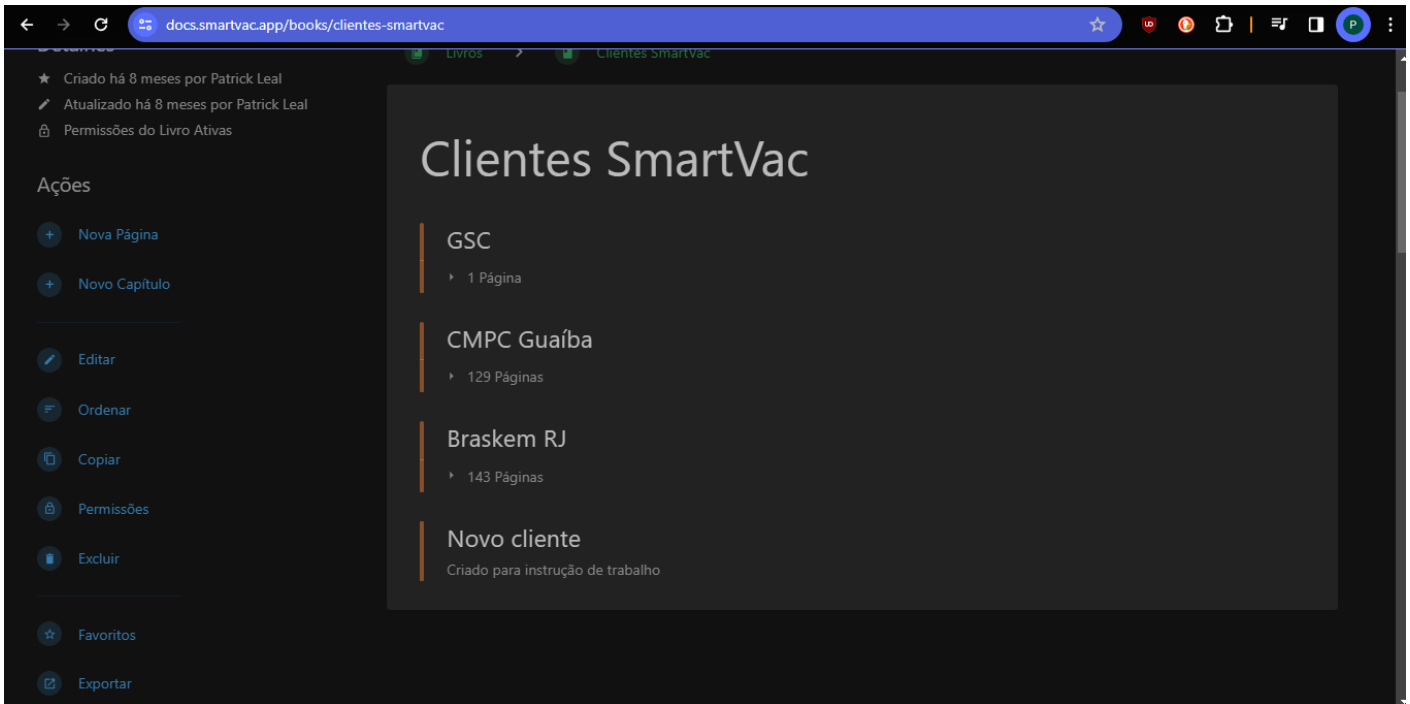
docs.smartvac.app/books/clientes-smartvac

P

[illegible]

Criado há 8 meses por Patrick Leal

Atualizado há 8 meses por Patrick Leal

Permissões do Livro Ativas

Ações

Nova Página

Novo Capítulo

Editar

Ordenar

Copiar

Permissões

Excluir

Favoritos

Exportar

Livros > Clientes SmartVac

Clientes SmartVac

GSC

1 Página

CMPC Guaíba

129 Páginas

Braskem RJ

143 Páginas

Novo cliente

Criado para instrução de trabalho